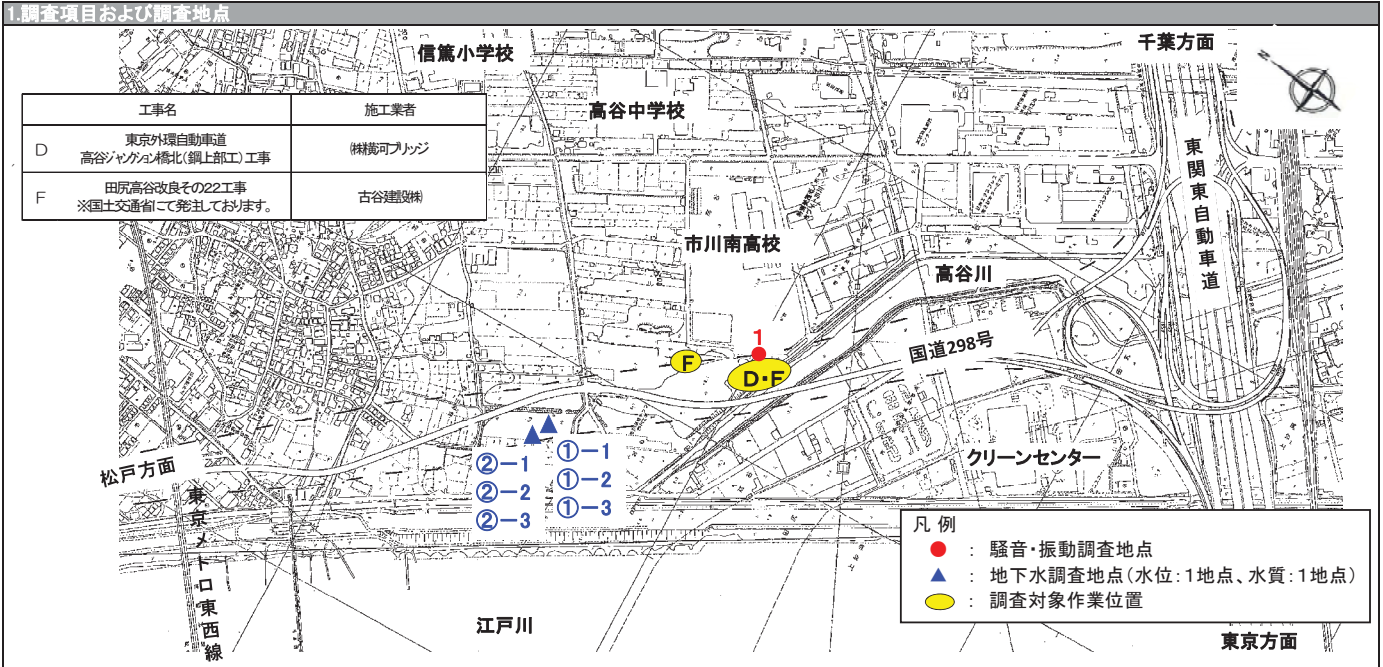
1.調査項目および調査地点

| | 工事名 | 施工業者 |
|---|---|---|
| D | 東京外環自動車道 高谷ジャンクション橋北(鋼上部工)工事 | ㈱横河ブリッジ |
| F | 田尻高谷改良その22工事 ※国土交通省にて発注しております。 | 古谷建設㈱ |

信篤小学校
高谷中学校
千葉方面
東関東自動車道
市川南高校
高谷川
国道298号
1
F
D・F
松戸方面
②−1
②−2
②−3
①−1
①−2
①−3
クリーンセンター
東京メトロ東西線
江戸川
東京方面

凡 例
: 騒音・振動調査地点
: 地下水調査地点(水位:1地点、水質:1地点)
: 調査対象作業位置